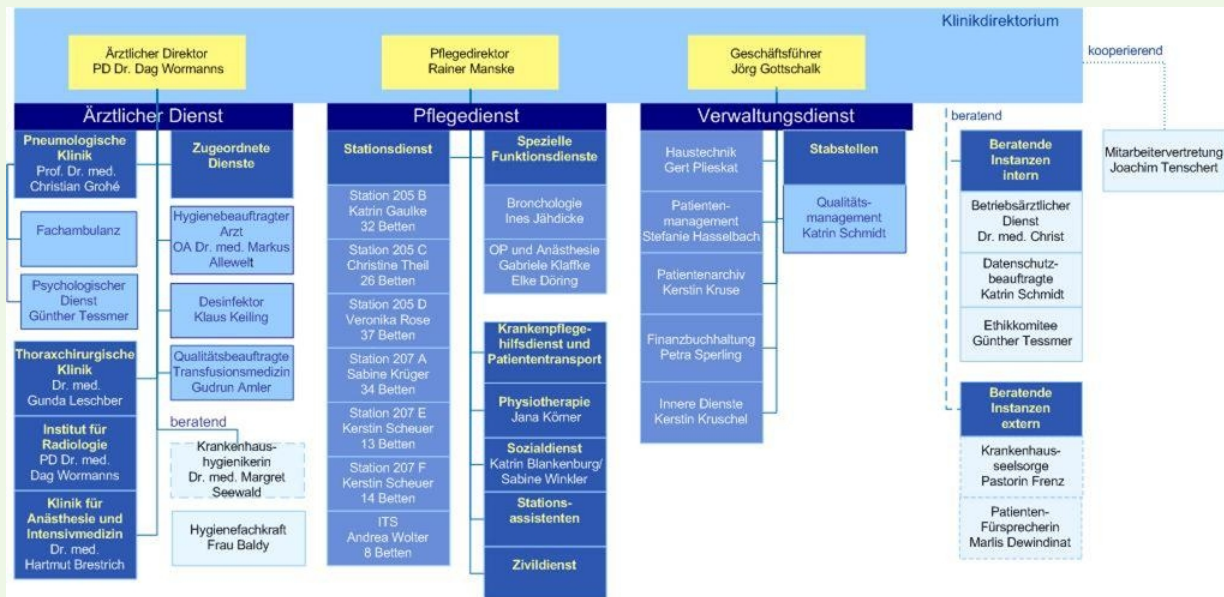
Klinikdirektorium

Ärztlicher Direktor
PD Dr. Dag Wormanns

Pflegedirektor
Rainer Manske

Geschäftsführer
Jörg Gottschalk

kooperierend

Mitarbeitervertretung
Joachim Tenschert

Ärztlicher Dienst

Pneumologische Klinik
Prof. Dr. med. Christian Grohé

Fachambulanz

Psychologischer Dienst
Günther Tessmer

Thoraxchirurgische Klinik
Dr. med. Gunda Leschber

Institut für Radiologie
PD Dr. med. Dag Wormanns

Klinik für Anästhesie und Intensivmedizin
Dr. med. Hartmut Brestrich

Zugeordnete Dienste

Hygienebeauftragter Arzt
OA Dr. med. Markus Allewelt

Desinfektor
Klaus Keiling

Qualitätsbeauftragte Transfusionsmedizin
Gudrun Amler

beratend

Krankenhaushygienikerin
Dr. med. Margret Seewald

Hygienefachkraft
Frau Baldy

Pflegedienst

Stationsdienst

Station 205 B
Katrin Gaulke
32 Betten

Station 205 C
Christine Theil
26 Betten

Station 205 D
Veronika Rose
37 Betten

Station 207 A
Sabine Krüger
34 Betten

Station 207 E
Kerstin Scheuer
13 Betten

Station 207 F
Kerstin Scheuer
14 Betten

ITS
Andrea Wolter
8 Betten

Spezielle Funktionsdienste

Bronchologie
Ines Jähdicke

OP und Anästhesie
Gabriele Klaffke
Elke Döring

Krankenpflegehilfsdienst und Patiententransport

Physiotherapie
Jana Körner

Sozialdienst
Katrin Blankenburg/ Sabine Winkler

Stationsassistenten

Zivildienst

Verwaltungsdienst

Haustechnik
Gert Plieskat

Patientenmanagement
Stefanie Hasselbach

Patientenarchiv
Kerstin Kruse

Finanzbuchhaltung
Petra Sperling

Innere Dienste
Kerstin Kruschel

Stabstellen

Qualitätsmanagement
Katrin Schmidt

beratend

Beratende Instanzen intern

Betriebsärztlicher Dienst
Dr. med. Christ

Datenschutzbeauftragte
Katrin Schmidt

Ethikkomitee
Günther Tessmer

Beratende Instanzen extern

Krankenhausseelsorge
Pastorin Frenz

Patienten-Fürsprecherin
Marlis Dewindinat